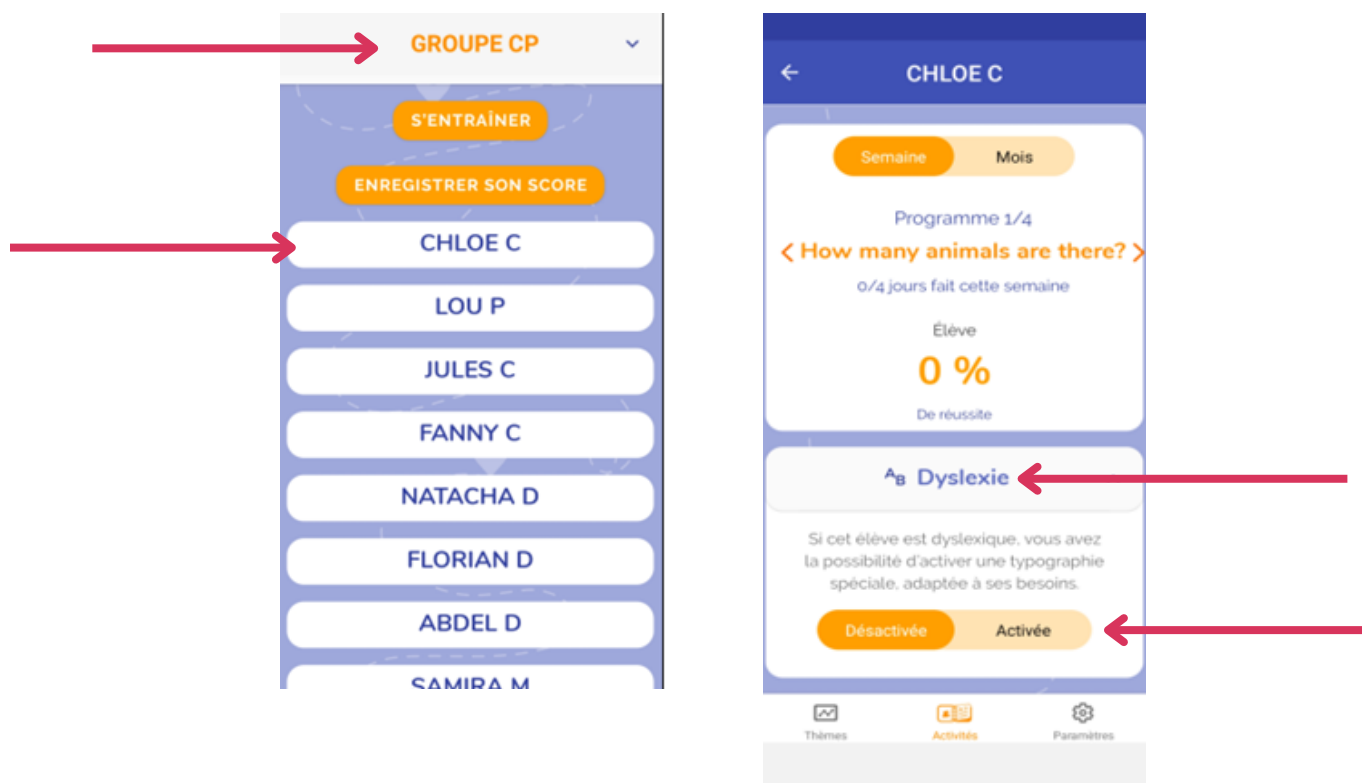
GROUPE CP

S'ENTRAÎNER

ENREGISTRER SON SCORE

CHLOE C

LOU P

JULES C

FANNY C

NATACHA D

FLORIAN D

ABDEL D

SAMIRA M

CHLOE C

Semaine Mois

Programme 1/4

‹ How many animals are there? ›

0/4 jours fait cette semaine

Élève

0 %

De réussite

AB Dyslexie

Si cet élève est dyslexique, vous avez la possibilité d'activer une typographie spéciale, adaptée à ses besoins.

Désactivée Activée

Thèmes Activités Paramètres